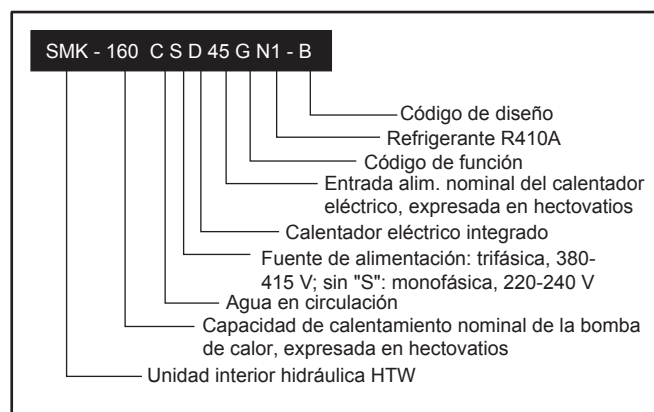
SMK - 160 C S D 45 G N1 - B

Código de diseño

Refrigerante R410A

Código de función

Entrada alim. nominal del calentador eléctrico, expresada en hectovatios

Calentador eléctrico integrado

Fuente de alimentación: trifásica, 380-415 V; sin "S": monofásica, 220-240 V

Agua en circulación

Capacidad de calentamiento nominal de la bomba de calor, expresada en hectovatios

Unidad interior hidráulica HTW